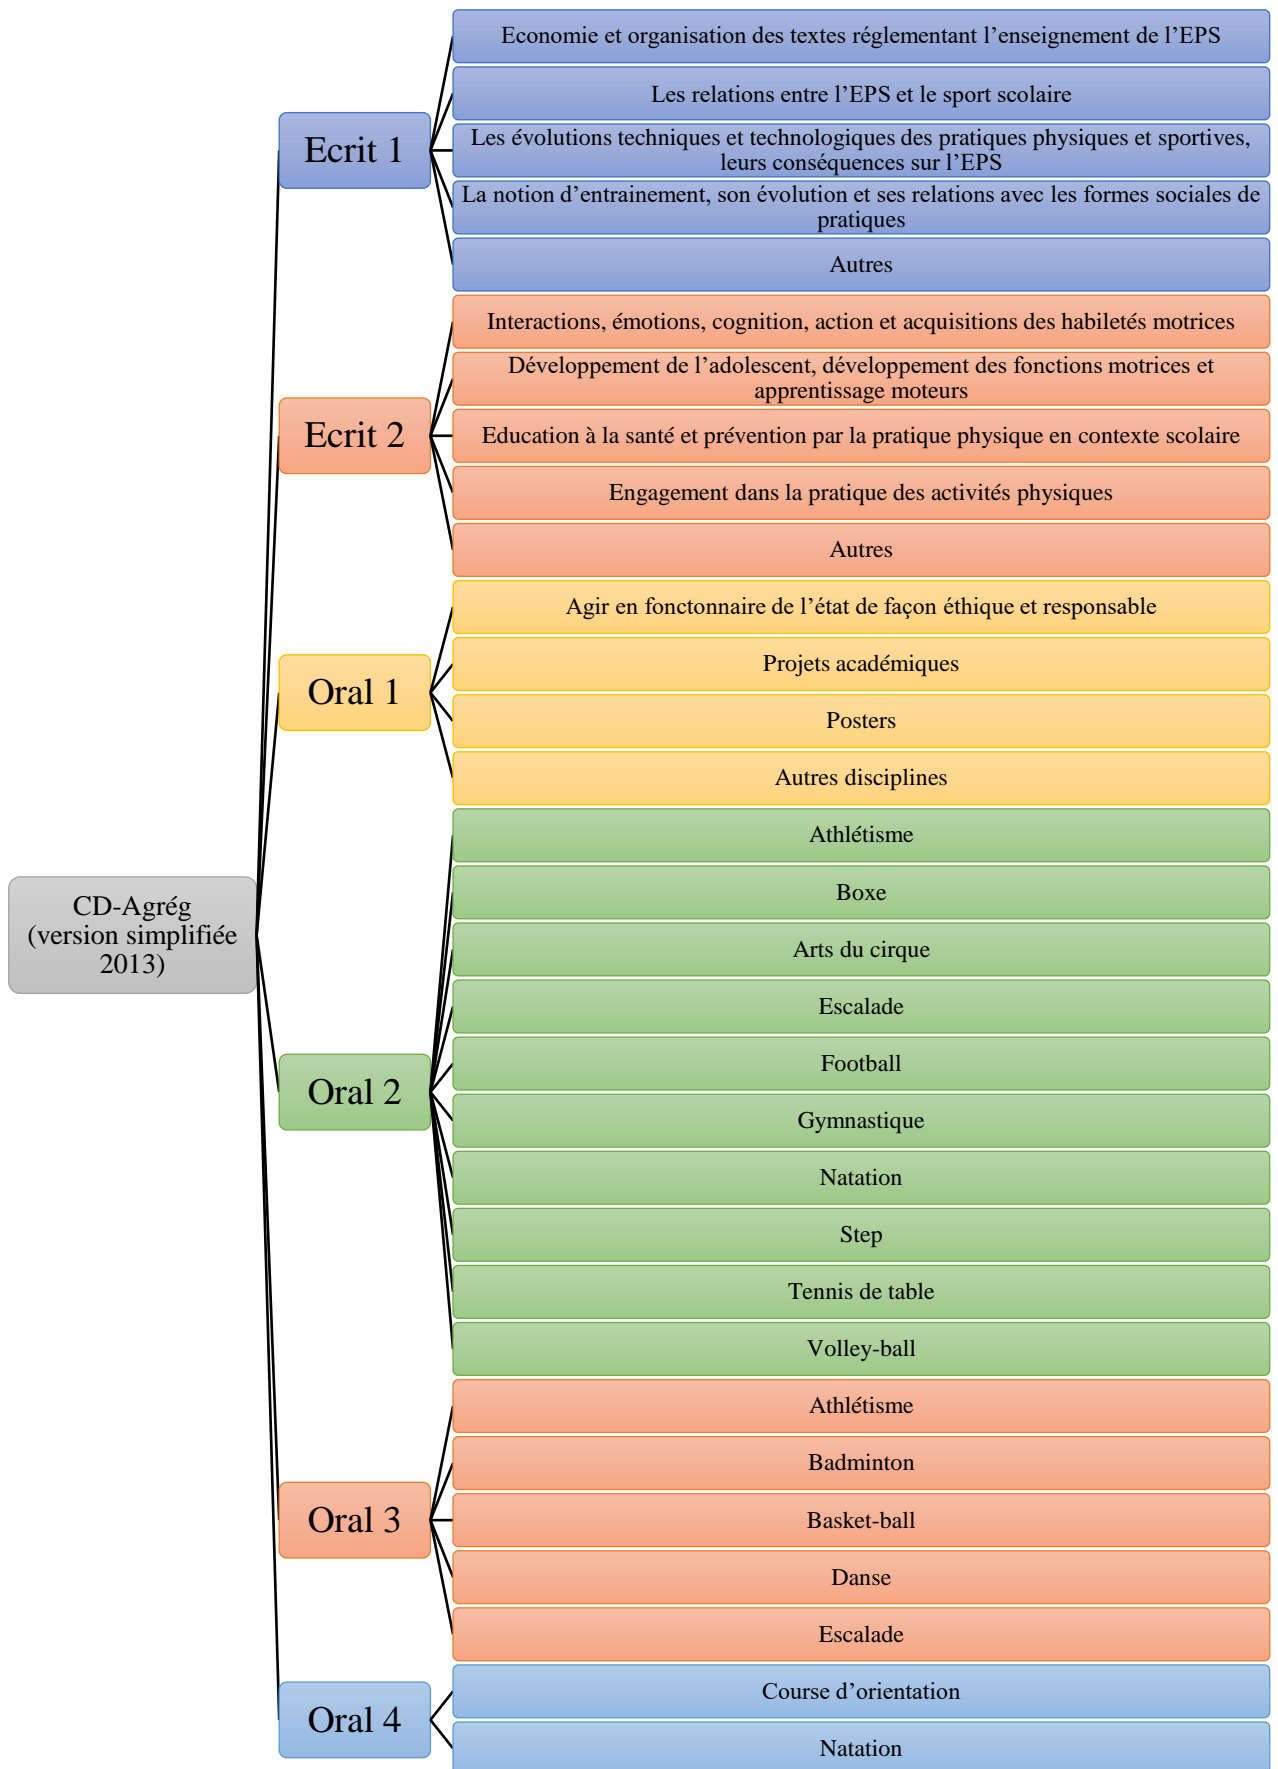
CD-Agrég (version simplifiée 2013)

Ecrit 1

Economie et organisation des textes réglementant l'enseignement de l'EPS

Les relations entre l'EPS et le sport scolaire

Les évolutions techniques et technologiques des pratiques physiques et sportives, leurs conséquences sur l'EPS

La notion d'entrainement, son évolution et ses relations avec les formes sociales de pratiques

Autres

Ecrit 2

Interactions, émotions, cognition, action et acquisitions des habiletés motrices

Développement de l'adolescent, développement des fonctions motrices et apprentissage moteurs

Education à la santé et prévention par la pratique physique en contexte scolaire

Engagement dans la pratique des activités physiques

Autres

Oral 1

Agir en fonctonnaire de l'état de façon éthique et responsable

Projets académiques

Posters

Autres disciplines

Oral 2

Athlétisme

Boxe

Arts du cirque

Escalade

Football

Gymnastique

Natation

Step

Tennis de table

Volley-ball

Oral 3

Athlétisme

Badminton

Basket-ball

Danse

Escalade

Oral 4

Course d'orientation

Natation